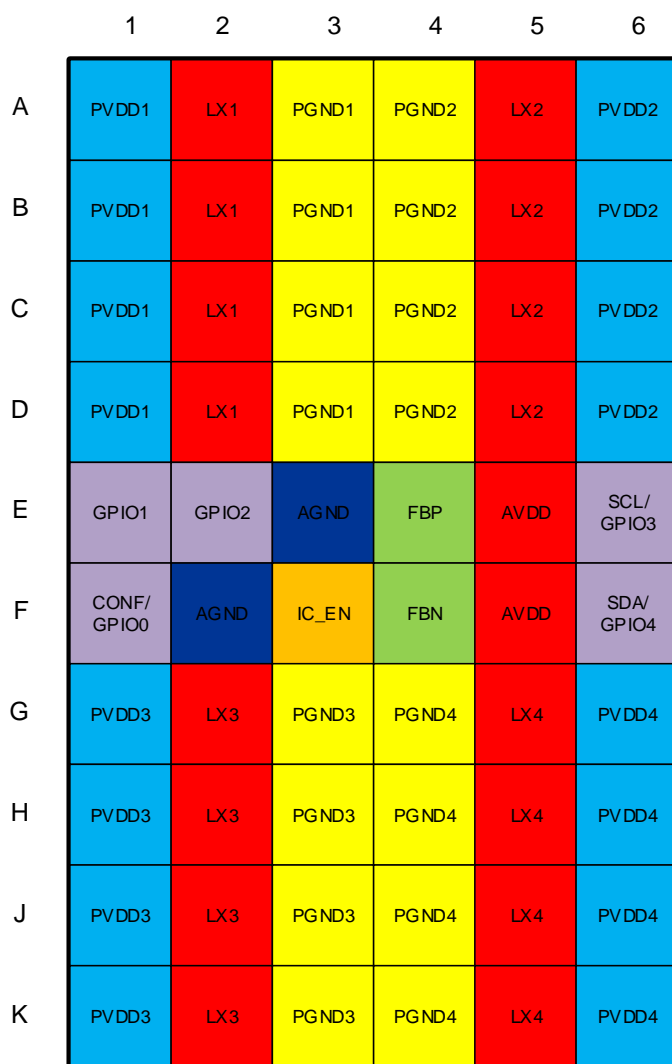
|   | 1 | 2 | 3 | 4 | 5 | 6 |
|---|---|---|---|---|---|---|
| A | PVDD1 | LX1 | PGND1 | PGND2 | LX2 | PVDD2 |
| B | PVDD1 | LX1 | PGND1 | PGND2 | LX2 | PVDD2 |
| C | PVDD1 | LX1 | PGND1 | PGND2 | LX2 | PVDD2 |
| D | PVDD1 | LX1 | PGND1 | PGND2 | LX2 | PVDD2 |
| E | GPIO1 | GPIO2 | AGND | FBP | AVDD | SCL/ GPIO3 |
| F | CONF/ GPIO0 | AGND | IC_EN | FBN | AVDD | SDA/ GPIO4 |
| G | PVDD3 | LX3 | PGND3 | PGND4 | LX4 | PVDD4 |
| H | PVDD3 | LX3 | PGND3 | PGND4 | LX4 | PVDD4 |
| J | PVDD3 | LX3 | PGND3 | PGND4 | LX4 | PVDD4 |
| K | PVDD3 | LX3 | PGND3 | PGND4 | LX4 | PVDD4 |